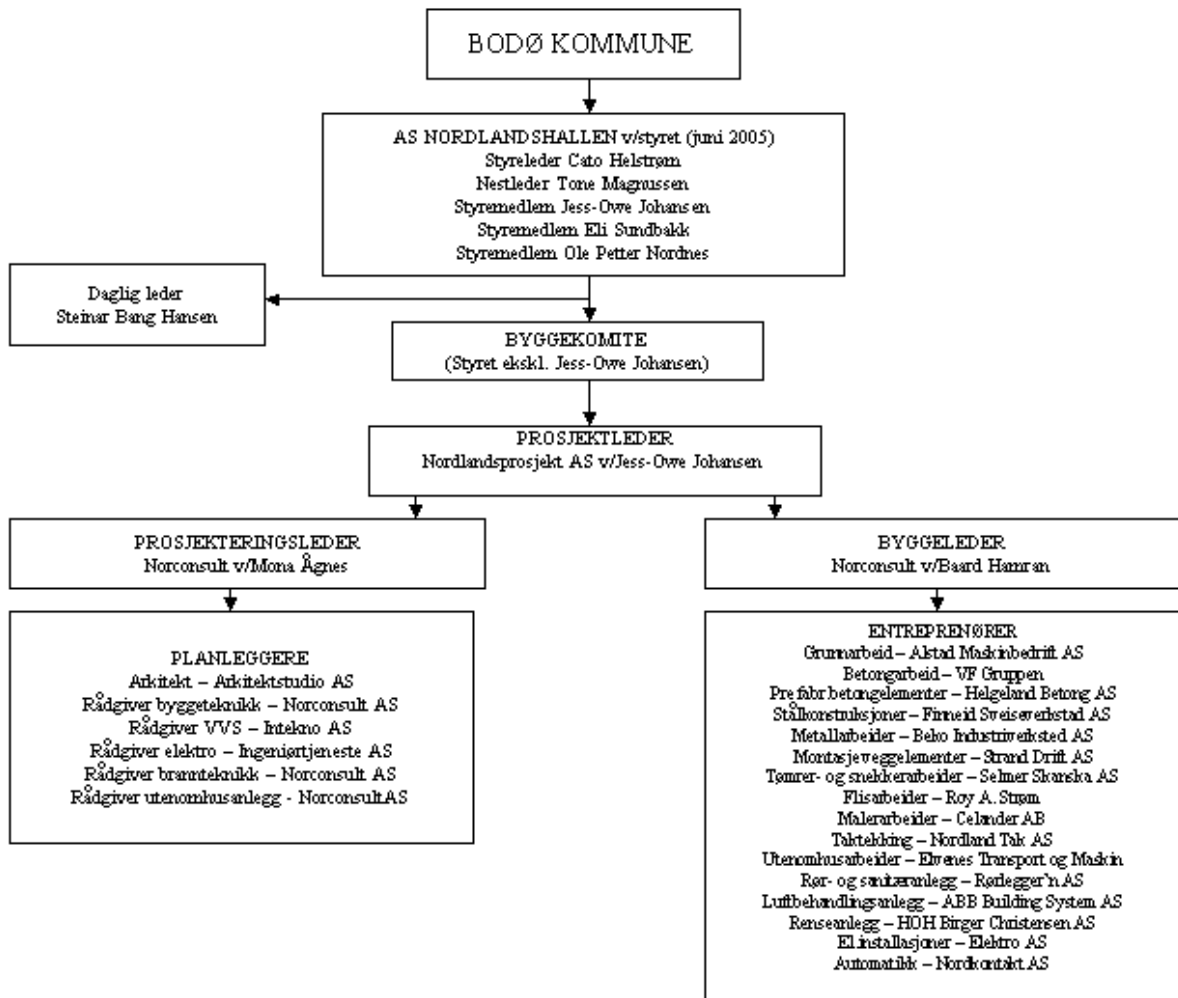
BODØ KOMMUNE

AS NORDLANDSHALLEN v/styret (juni 2005)
Styreleder Cato Helstrøm
Nestleder Tone Magnussen
Styremedlem Jess-Owe Johansen
Styremedlem Eli Sundbakk
Styremedlem Ole Petter Nordnes

Daglig leder
Steinar Bang Hansen

BYGGEKOMITE
(Styret ekskl. Jess-Owe Johansen)

PROSJEKTLEDER
Nordlandsprosjekt AS v/Jess-Owe Johansen

PROSJEKTERINGSLEDER
Norconsult v/Mona Ågnes

PLANLEGGERE
Arkitekt – Arkitektstudio AS
Rådgiver byggeteknikk – Norconsult AS
Rådgiver VVS – Intekno AS
Rådgiver elektro – Ingeniørtjeneste AS
Rådgiver brannteknikk – Norconsult AS
Rådgiver utenomhusanlegg - NorconsultAS

BYGGELEDER
Norconsult v/Baard Hamran

ENTREPRENØRER
Grunnarbeid – Alstad Maskinbedrift AS
Betongarbeid – VF Gruppen
Prefabr betongelementer – Helgeland Betong AS
Stålkonstruksjoner – Finneid Sveiseverkstad AS
Metallarbeider – Beko Industriverksted AS
Montasjeveggelementer – Strand Drift AS
Tømrer- og snekkerarbeider – Selmer Skanska AS
Flisarbeider – Roy A. Strøm
Malerarbeider – Celander AB
Taktekking – Nordland Tak AS
Utenomhusarbeider – Elvenes Transport og Maskin
Rør- og sanitæranlegg – Rørlegger'n AS
Luftbehandlingsanlegg – ABB Building System AS
Renseanlegg – HOH Birger Christensen AS
El.installasjoner – Elektro AS
Automatikk – Nordkontakt AS